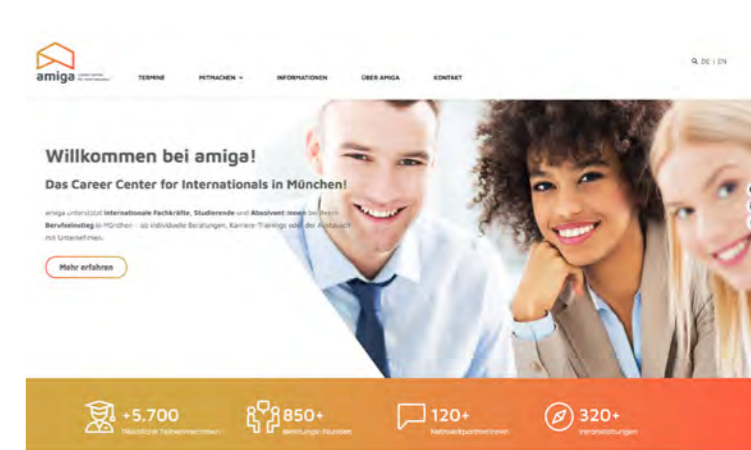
amiga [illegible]

TERMINE MITMACHEN INFORMATIONEN ÜBER AMIGA KONTAKT

DE | EN

Willkommen bei amiga!

Das Career Center for Internationals in München!

amiga unterstützt internationale Fachkräfte, Studierende und Absolvent:innen bei ihrem Berufseinstieg in München – ob individuelle Beratungen, Karriere-Trainings oder der Austausch mit Unternehmen.

Mehr erfahren

+5.700 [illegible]

850+ Beratungen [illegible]

120+ Netzwerkpartner:innen

320+ Veranstaltungen